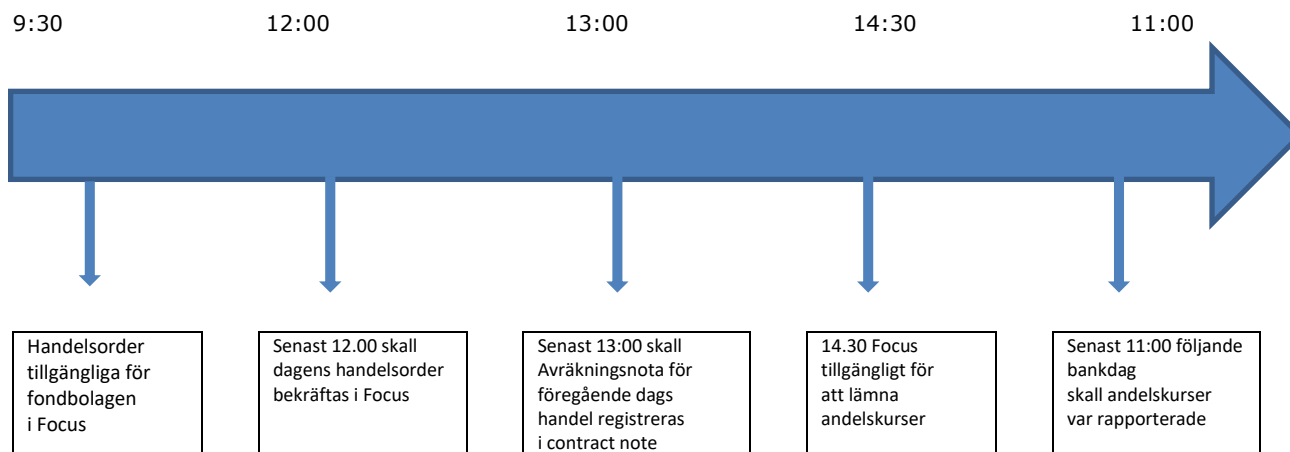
9:30

12:00

13:00

14:30

11:00

Handelsorder tillgängliga för fondbolagen i Focus

Senast 12.00 skall dagens handelsorder bekräftas i Focus

Senast 13:00 skall Avräkningsnota för föregående dags handel registreras i contract note

14.30 Focus tillgängligt för att lämna andelskurser

Senast 11:00 följande bankdag skall andelskurser var rapporterade